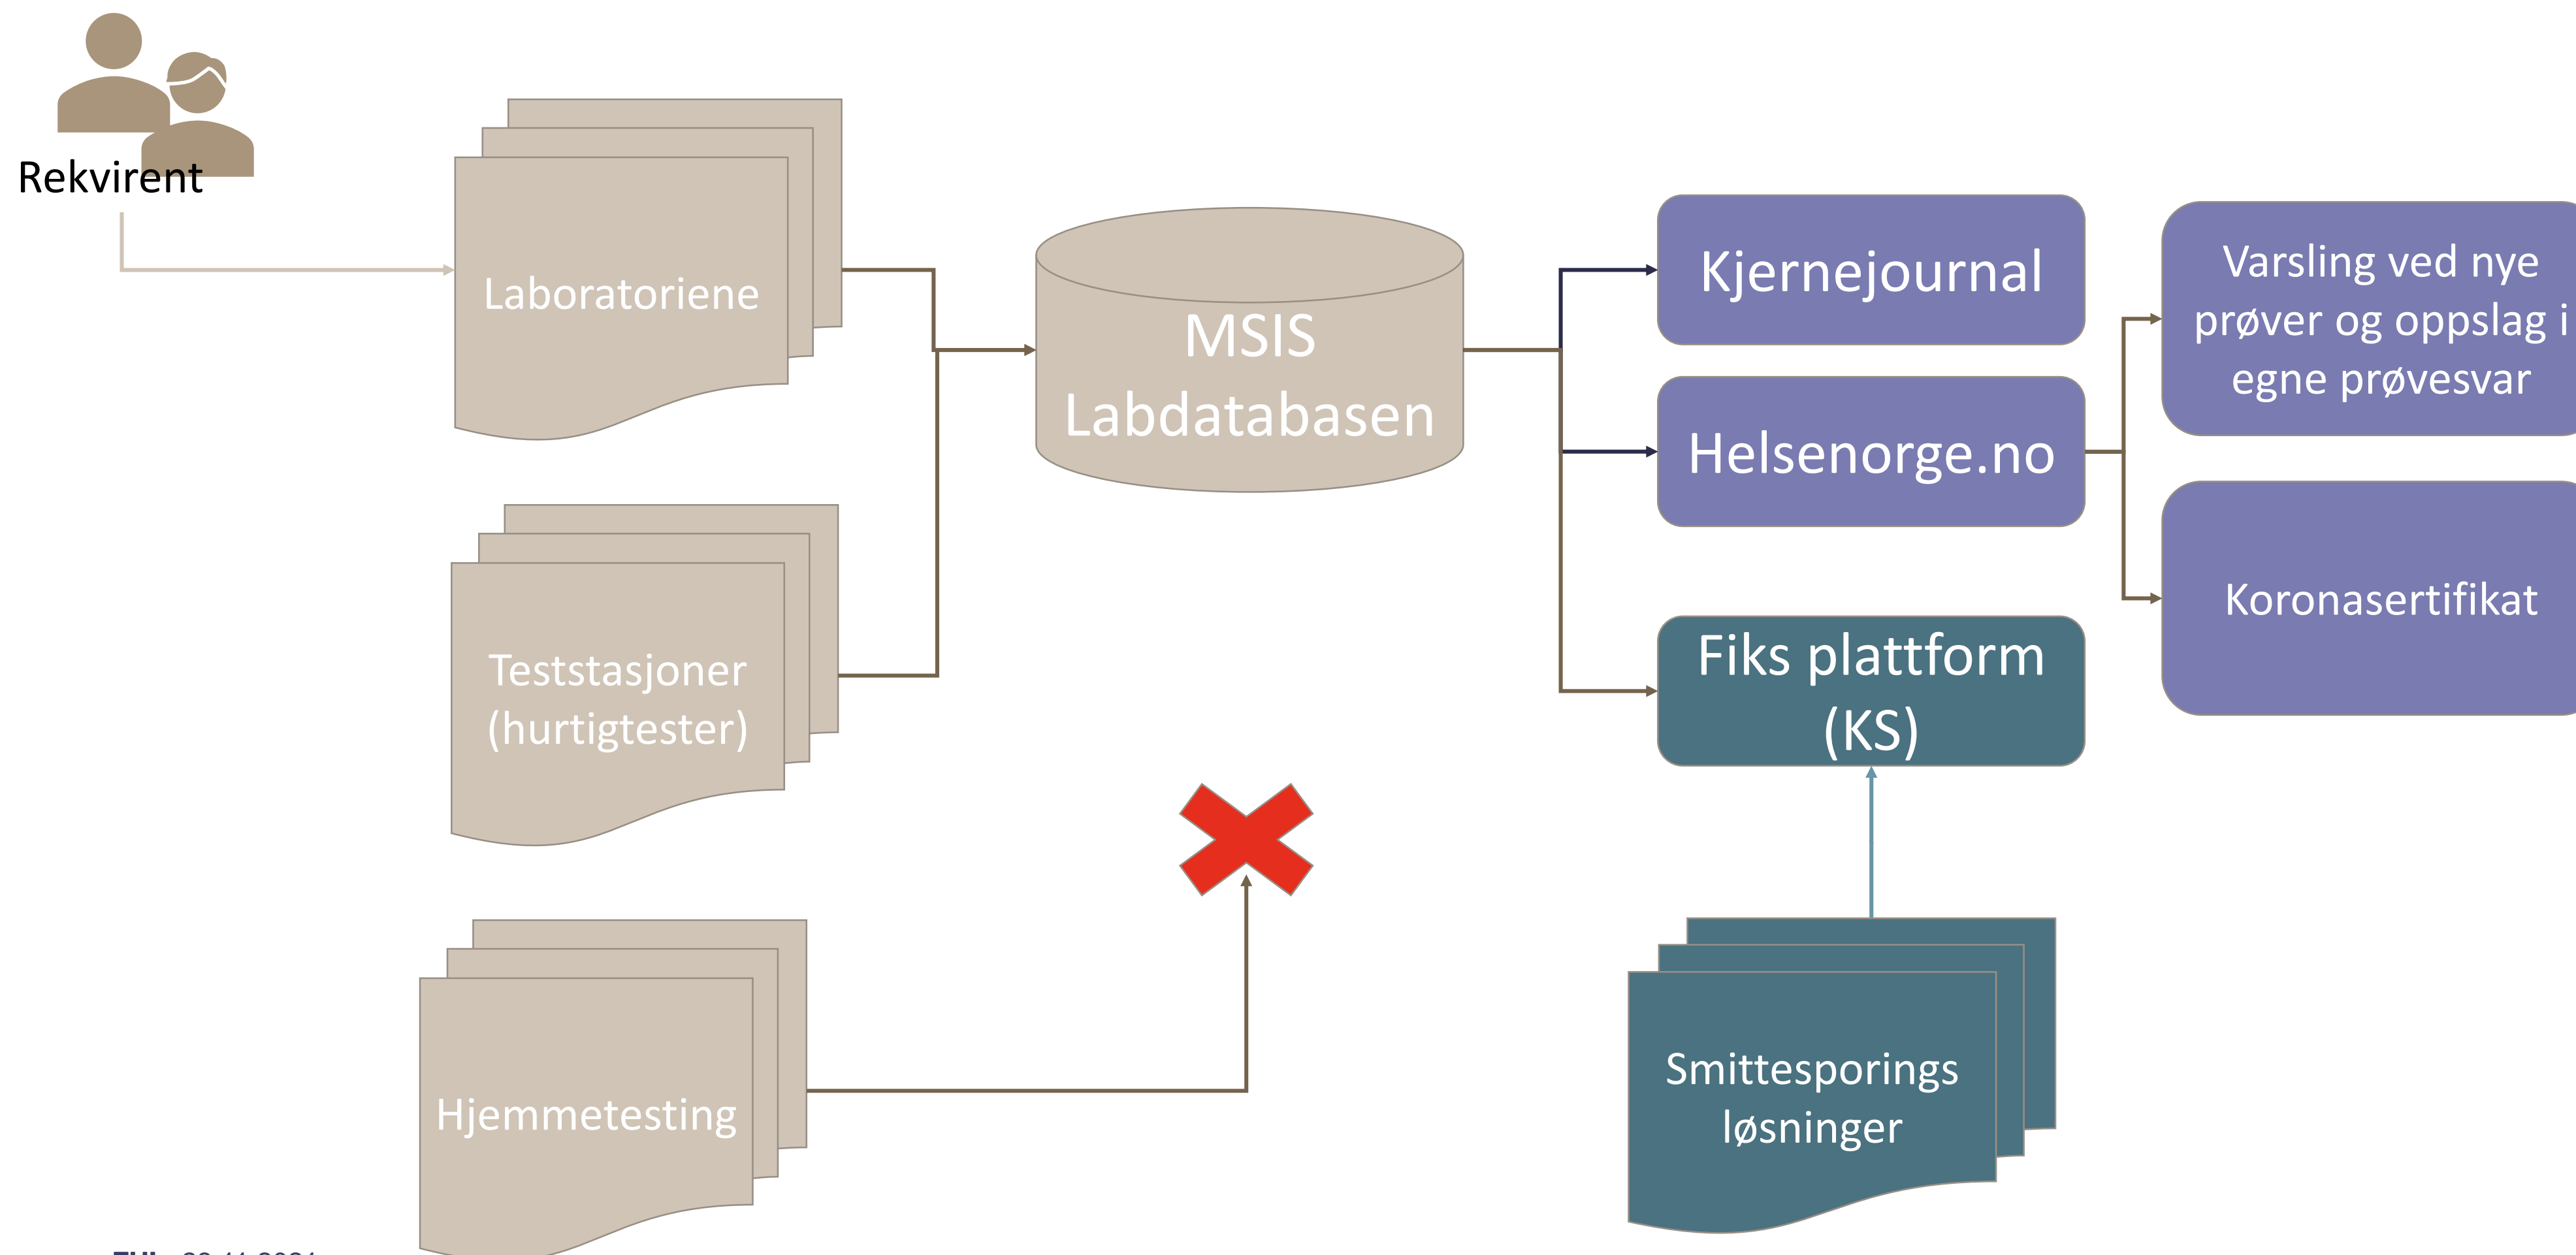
Rekvirent

Laboratoriene

Teststasjoner (hurtigtester)

Hjemmetesting

MSIS Labdatabasen

Kjernejournal

Helsenorge.no

Fiks plattform (KS)

Smittesporings løsninger

Varsling ved nye prøver og oppslag i egne prøvesvar

Koronasertifikat

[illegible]